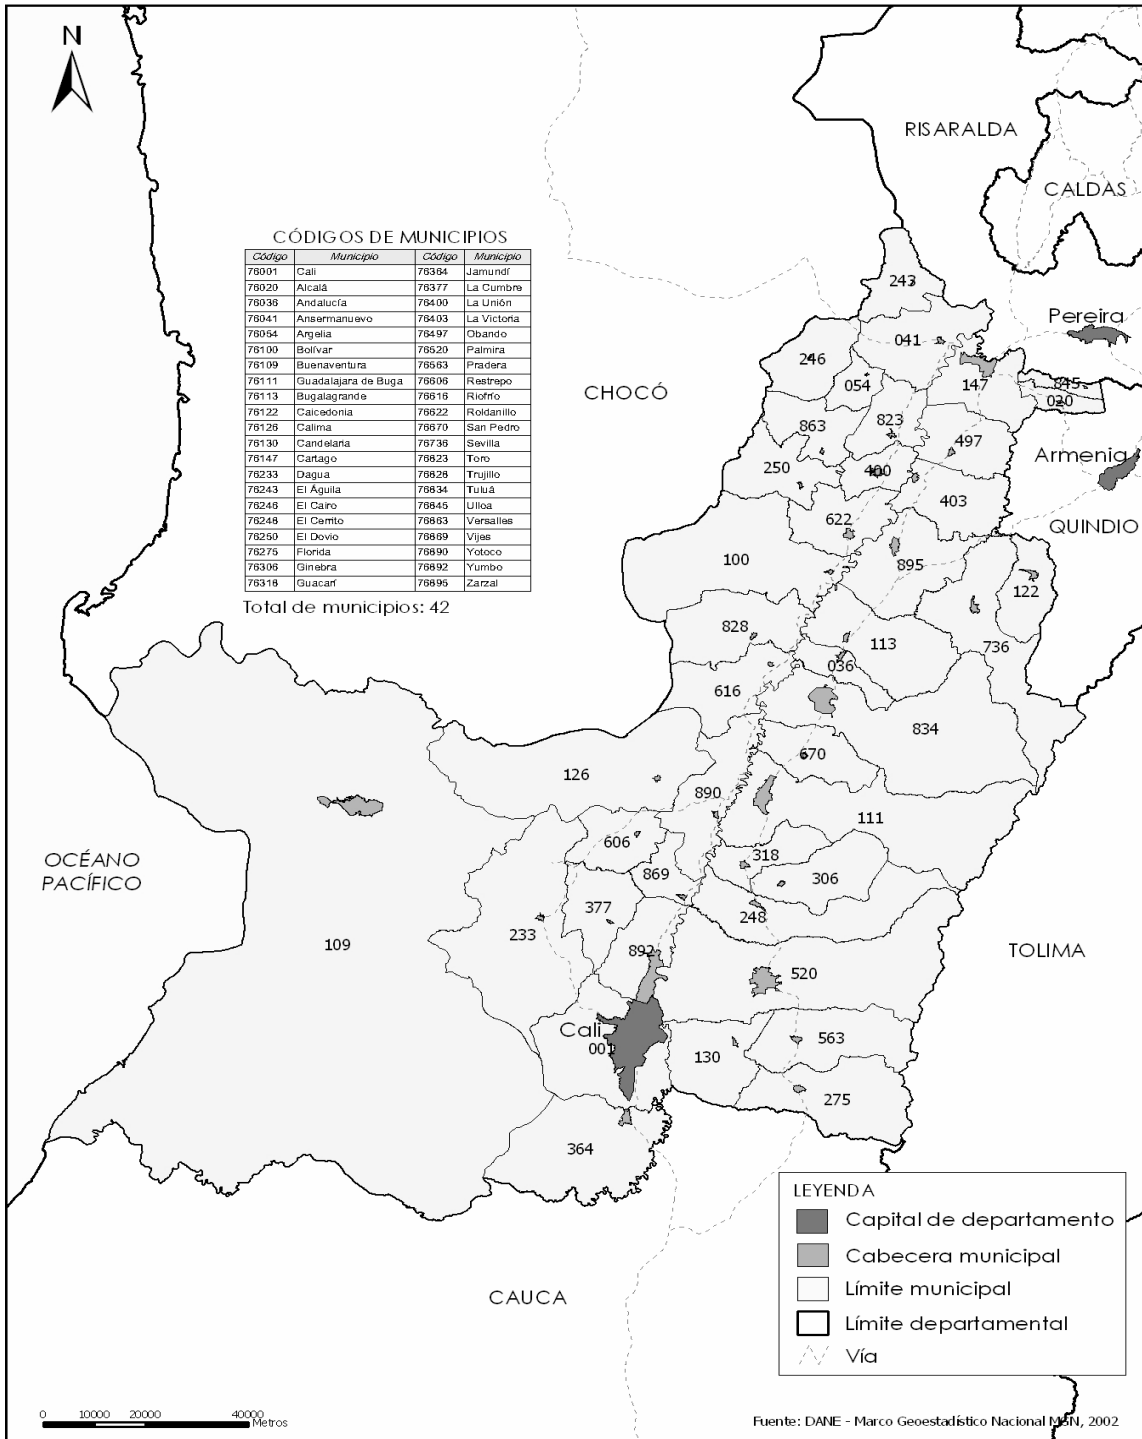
N

RISARALDA

CALDAS

CÓDIGOS DE MUNICIPIOS

| Código | Municipio | Código | Municipio |
|---|---|---|---|
| 76001 | Cali | 76364 | Jamundí |
| 76020 | Alcalá | 76377 | La Cumbre |
| 76036 | Andalucía | 76400 | La Unión |
| 76041 | Ansermanuevo | 76403 | La Victoria |
| 76054 | Argelia | 76497 | Obando |
| 76100 | Bolívar | 76520 | Palmira |
| 76109 | Buenaventura | 76563 | Pradera |
| 76111 | Guadalajara de Buga | 76606 | Restrepo |
| 76113 | Bugalagrande | 76616 | Riofrío |
| 76122 | Caicedonia | 76622 | Roldanillo |
| 76126 | Calima | 76670 | San Pedro |
| 76130 | Candelaria | 76736 | Sevilla |
| 76147 | Cartago | 76823 | Toro |
| 76233 | Dagua | 76828 | Trujillo |
| 76243 | El Águila | 76834 | Tuluá |
| 76246 | El Cairo | 76845 | Ulloa |
| 76248 | El Cerrito | 76863 | Versalles |
| 76250 | El Dovio | 76869 | Vijes |
| 76275 | Florida | 76890 | Yotoco |
| 76306 | Ginebra | 76892 | Yumbo |
| 76318 | Guacarí | 76895 | Zarzal |

Total de municipios: 42

243
Pereira
041
246
054
147
845
020
CHOCÓ
823
863
497
Armenia
250
400
403
622
QUINDIO
100
895
122
828
113
036
736
616
834
670
126
890
111
OCÉANO PACÍFICO
606
318
869
306
377
248
233
109
892
TOLIMA
520
Cali
001
130
563
275
364

LEYENDA
Capital de departamento
Cabecera municipal
Límite municipal
Límite departamental
Vía

CAUCA

0 10000 20000 40000 Metros

Fuente: DANE - Marco Geoestadístico Nacional MGN, 2002